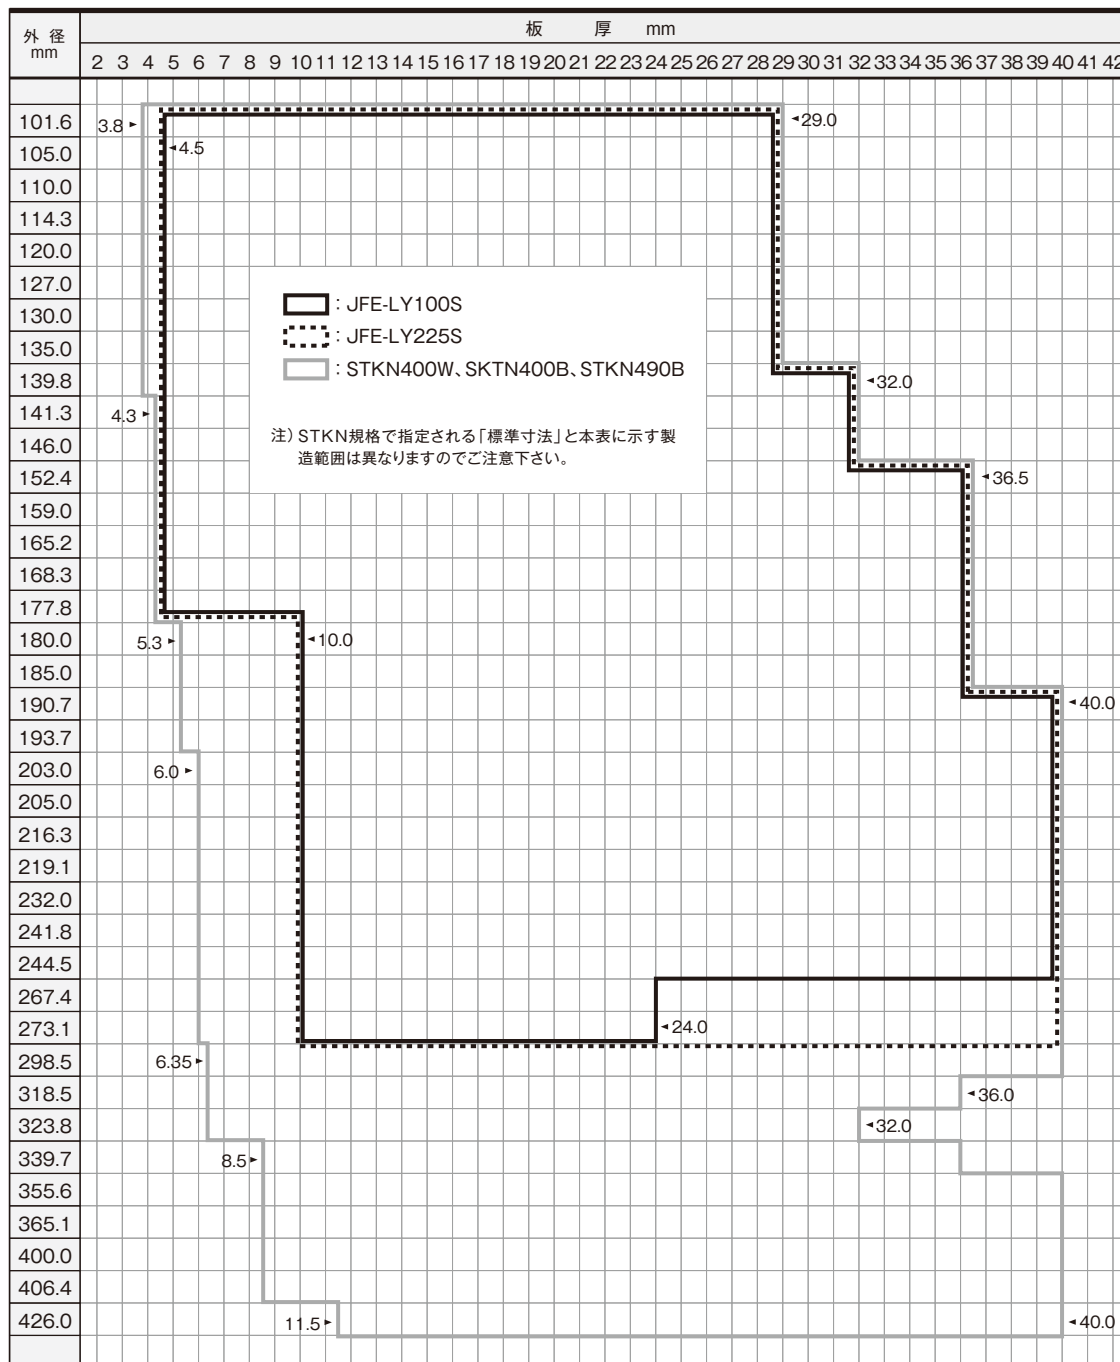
外径 mm

板 厚 mm

2 3 4 5 6 7 8 9 10 11 12 13 14 15 16 17 18 19 20 21 22 23 24 25 26 27 28 29 30 31 32 33 34 35 36 37 38 39 40 41 42

101.6
105.0
110.0
114.3
120.0
127.0
130.0
135.0
139.8
141.3
146.0
152.4
159.0
165.2
168.3
177.8
180.0
185.0
190.7
193.7
203.0
205.0
216.3
219.1
232.0
241.8
244.5
267.4
273.1
298.5
318.5
323.8
339.7
355.6
365.1
400.0
406.4
426.0

3.8
4.5
29.0
32.0
4.3
36.5
5.3
10.0
40.0
6.0
24.0
6.35
36.0
32.0
8.5
11.5
40.0

: JFE-LY100S
: JFE-LY225S
: STKN400W、SKTN400B、STKN490B

注）STKN規格で指定される「標準寸法」と本表に示す製造範囲は異なりますのでご注意下さい。